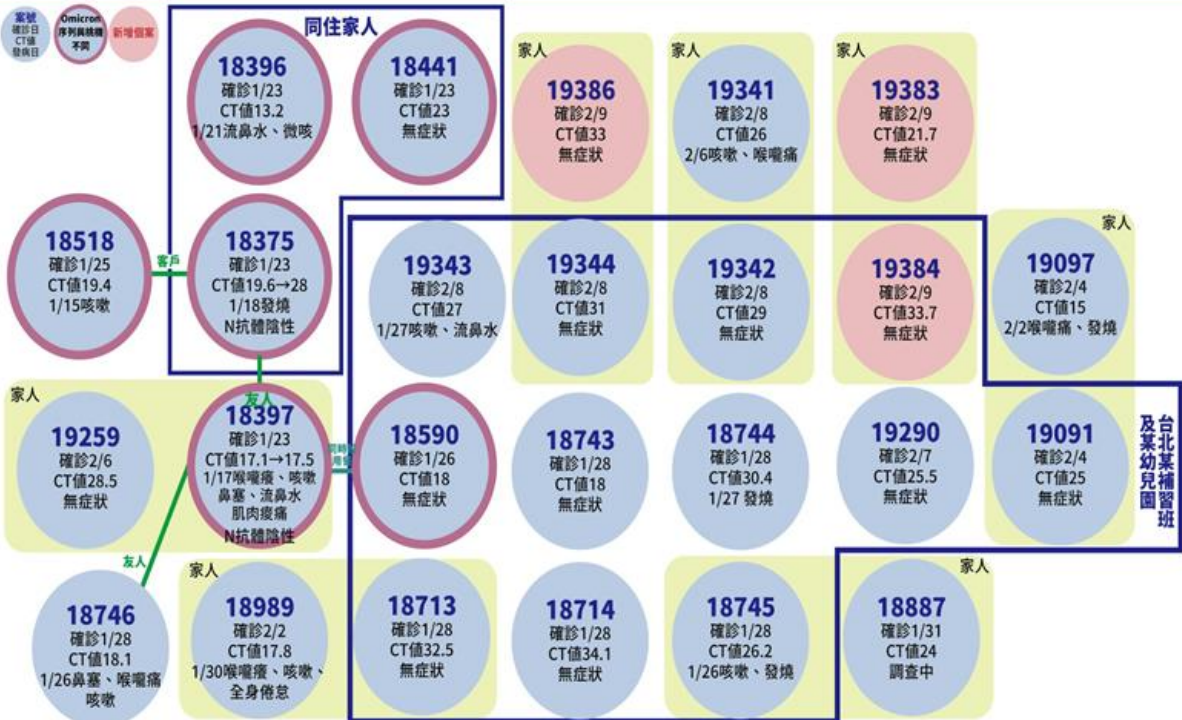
案號
確診日
CT值
發病日

Omicron
序列與抗體
不同

新增個案

同住家人

18396
確診1/23
CT值13.2
1/21流鼻水、微咳

18441
確診1/23
CT值23
無症狀

家人
19386
確診2/9
CT值33
無症狀

家人
19341
確診2/8
CT值26
2/6咳嗽、喉嚨痛

家人
19383
確診2/9
CT值21.7
無症狀

18518
確診1/25
CT值19.4
1/15咳嗽

客戶

18375
確診1/23
CT值19.6→28
1/18發燒
N抗體陰性

19343
確診2/8
CT值27
1/27咳嗽、流鼻水

19344
確診2/8
CT值31
無症狀

19342
確診2/8
CT值29
無症狀

19384
確診2/9
CT值33.7
無症狀

家人
19097
確診2/4
CT值15
2/2喉嚨痛、發燒

友人

家人
19259
確診2/6
CT值28.5
無症狀

18397
確診1/23
CT值17.1→17.5
1/17喉嚨癢、咳嗽
鼻塞、流鼻水
肌肉痠痛
N抗體陰性

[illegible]

18590
確診1/26
CT值18
無症狀

18743
確診1/28
CT值18
無症狀

18744
確診1/28
CT值30.4
1/27 發燒

19290
確診2/7
CT值25.5
無症狀

19091
確診2/4
CT值25
無症狀

台北某補習班及某幼兒園

友人

18746
確診1/28
CT值18.1
1/26鼻塞、喉嚨痛
咳嗽

家人
18989
確診2/2
CT值17.8
1/30喉嚨癢、咳嗽、
全身倦怠

18713
確診1/28
CT值32.5
無症狀

18714
確診1/28
CT值34.1
無症狀

18745
確診1/28
CT值26.2
1/26咳嗽、發燒

家人
18887
確診1/31
CT值24
調查中